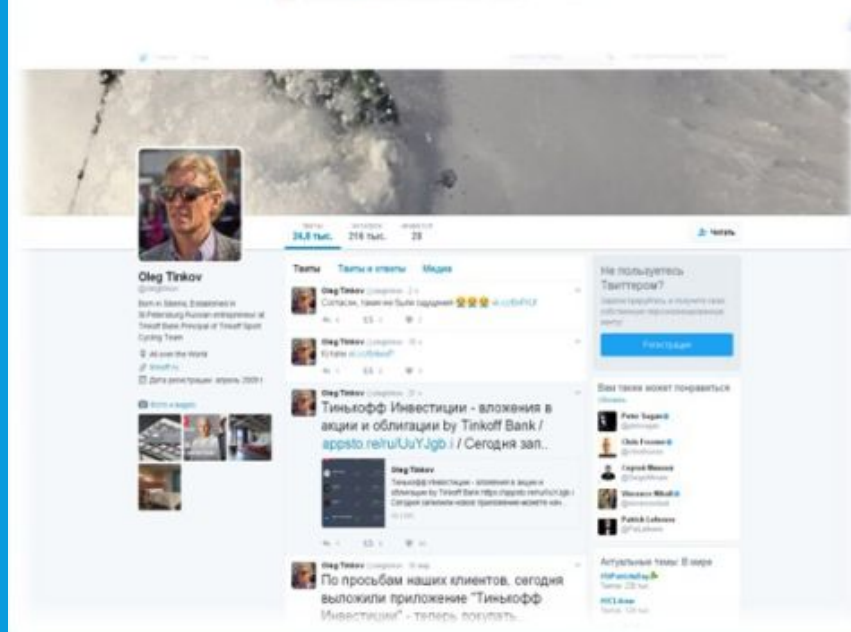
Твиты
24,8 тыс.
Читатель
216 тыс.
Нравится
28

Читать

Oleg Tinkov
@olegtinkov

Born in Siberia. Established in St.Petersburg Russian entrepreneur at Tinkoff Bank Principal of Tinkoff Sport Cycling Team

All over the World
tinkoff.ru
Дата регистрации: апрель 2009 г.

Фото и видео

Твиты
Твиты и ответы
Медиа

Oleg Tinkov @olegtinkov
Согласен, такие же были ощущения 😂😂😂 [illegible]

Oleg Tinkov @olegtinkov
Кстати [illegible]

Oleg Tinkov @olegtinkov
Тинькофф Инвестиции - вложения в акции и облигации by Tinkoff Bank / appsto.re/ru/UuYJgb.i / Сегодня зап..

Oleg Tinkov
Тинькофф Инвестиции - вложения в акции и облигации by Tinkoff Bank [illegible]

Oleg Tinkov @olegtinkov
По просьбам наших клиентов, сегодня выложили приложение "Тинькофф Инвестиции" - теперь покупать

Не пользуетесь Твиттером?
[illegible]
Регистрация

Вам также может понравиться
Обновить
Peter Sagan
Chris Froome
Сергей Минаев
Vincenzo Nibali
Patrick Lefevere

Актуальные темы: В мире